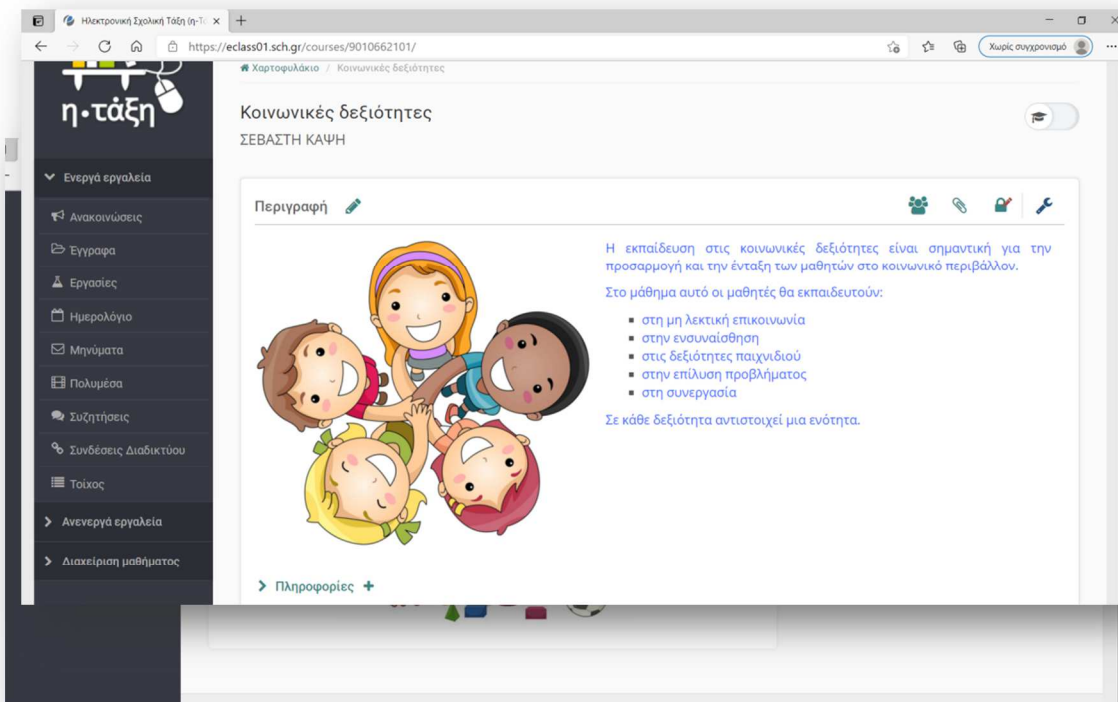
Ηλεκτρονική Σχολική Τάξη (η-Τά ×

https://eclass01.sch.gr/courses/9010662101/

Χωρίς συγχρονισμό

η•τάξη

Χαρτοφυλάκιο / Κοινωνικές δεξιότητες

Κοινωνικές δεξιότητες
ΣΕΒΑΣΤΗ ΚΑΨΗ

Ενεργά εργαλεία
Ανακοινώσεις
Έγγραφα
Εργασίες
Ημερολόγιο
Μηνύματα
Πολυμέσα
Συζητήσεις
Συνδέσεις Διαδικτύου
Τοίχος
Ανενεργά εργαλεία
Διαχείριση μαθήματος

Περιγραφή

Η εκπαίδευση στις κοινωνικές δεξιότητες είναι σημαντική για την προσαρμογή και την ένταξη των μαθητών στο κοινωνικό περιβάλλον.

Στο μάθημα αυτό οι μαθητές θα εκπαιδευτούν:

- στη μη λεκτική επικοινωνία
- στην ενσυναίσθηση
- στις δεξιότητες παιχνιδιού
- στην επίλυση προβλήματος
- στη συνεργασία

Σε κάθε δεξιότητα αντιστοιχεί μια ενότητα.

Πληροφορίες +